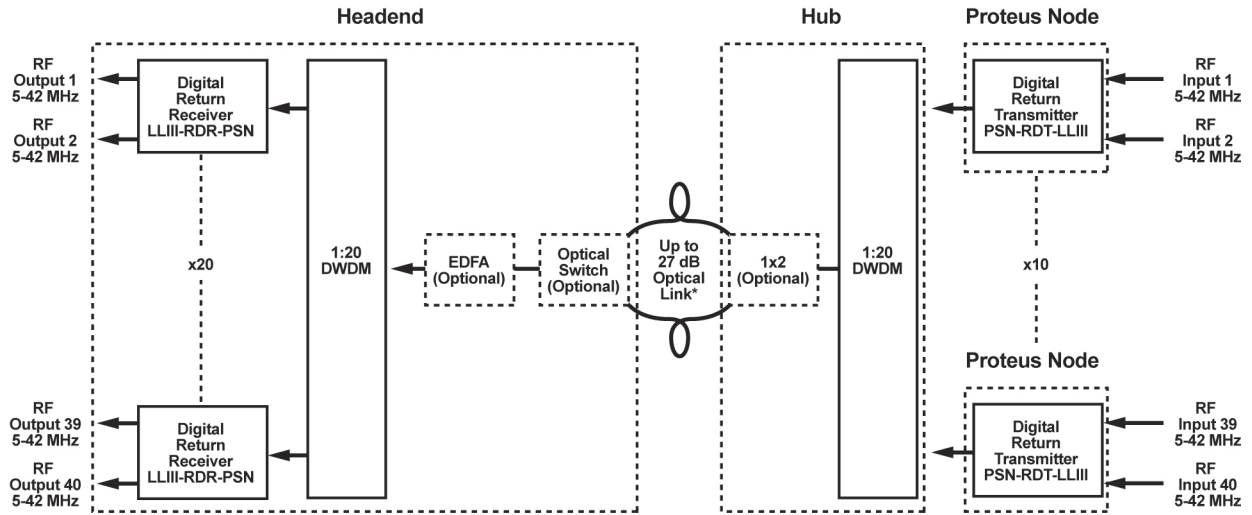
Headend

Hub

Proteus Node

RF
Output 1
5-42 MHz

RF
Output 2
5-42 MHz

Digital
Return
Receiver
LLIII-RDR-PSN

x20

1:20
DWDM

EDFA
(Optional)

Optical
Switch
(Optional)

Up to
27 dB
Optical
Link*

1x2
(Optional)

1:20
DWDM

Digital
Return
Transmitter
PSN-RDT-LLIII

RF
Input 1
5-42 MHz

RF
Input 2
5-42 MHz

x10

Proteus Node

RF
Output 39
5-42 MHz

RF
Output 40
5-42 MHz

Digital
Return
Receiver
LLIII-RDR-PSN

Digital
Return
Transmitter
PSN-RDT-LLIII

RF
Input 39
5-42 MHz

RF
Input 40
5-42 MHz